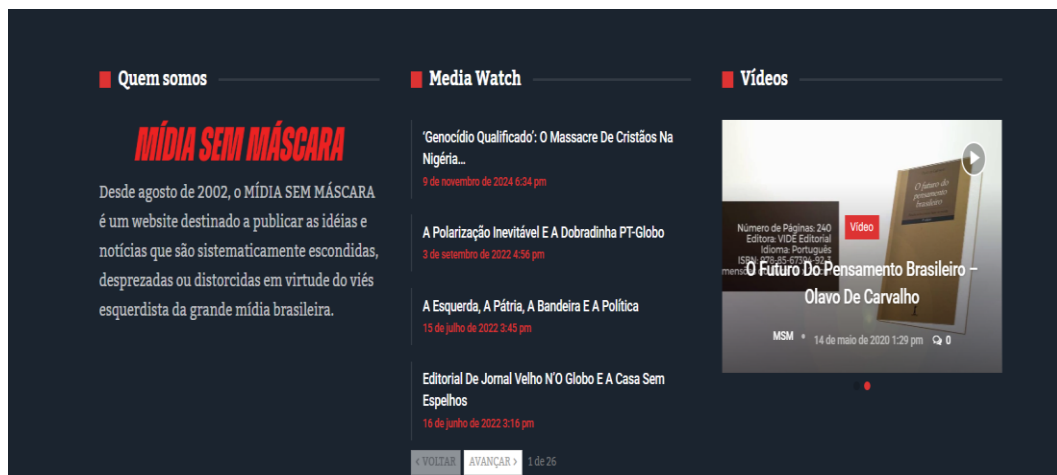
Quem somos

MÍDIA SEM MÁSCARA

Desde agosto de 2002, o MÍDIA SEM MÁSCARA é um website destinado a publicar as idéias e notícias que são sistematicamente escondidas, desprezadas ou distorcidas em virtude do viés esquerdista da grande mídia brasileira.

Media Watch

'Genocídio Qualificado': O Massacre De Cristãos Na Nigéria...
9 de novembro de 2024 6:34 pm

A Polarização Inevitável E A Dobradinha PT-Globo
3 de setembro de 2022 4:56 pm

A Esquerda, A Pátria, A Bandeira E A Política
15 de julho de 2022 3:45 pm

Editorial De Jornal Velho N'O Globo E A Casa Sem Espelhos
16 de junho de 2022 3:16 pm

‹ VOLTAR AVANÇAR › 1 de 26

Vídeos

O futuro do pensamento brasileiro

Número de Páginas: 240
Editora: VIDE Editorial
Idioma: Português
ISBN: 978-85-67394-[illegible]
mens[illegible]

Vídeo

O Futuro Do Pensamento Brasileiro – Olavo De Carvalho

MSM • 14 de maio de 2020 1:29 pm 0